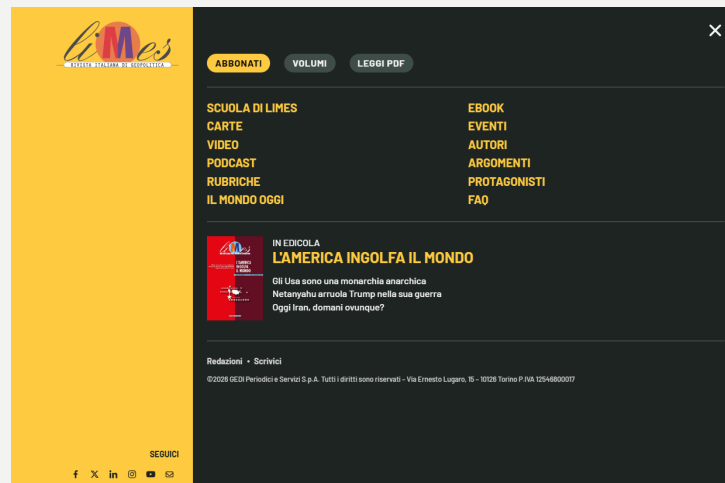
liMes
RIVISTA ITALIANA DI GEOPOLITICA

ABBONATI VOLUMI LEGGI PDF

SCUOLA DI LIMES
CARTE
VIDEO
PODCAST
RUBRICHE
IL MONDO OGGI

EBOOK
EVENTI
AUTORI
ARGOMENTI
PROTAGONISTI
FAQ

IN EDICOLA
L'AMERICA INGOLFA IL MONDO
Gli Usa sono una monarchia anarchica
Netanyahu arruola Trump nella sua guerra
Oggi Iran, domani ovunque?

Redazioni • Scrivici

©2026 GEDI Periodici e Servizi S.p.A. Tutti i diritti sono riservati - Via Ernesto Lugaro, 15 - 10126 Torino P.IVA 12546800017

SEGUICI